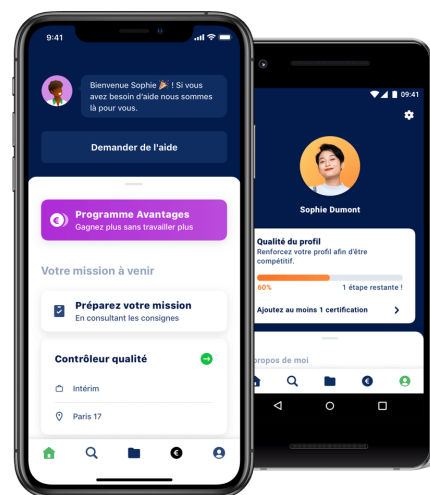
9:41

Bienvenue Sophie 🎉 ! Si vous avez besoin d'aide nous sommes là pour vous.

Demander de l'aide

Programme Avantages
Gagnez plus sans travailler plus

Votre mission à venir

Préparez votre mission
En consultant les consignes

Contrôleur qualité

Intérim

Paris 17

09:41

Sophie Dumont

Qualité du profil
Renforcez votre profil afin d'être compétitif.

60%
1 étape restante !

Ajoutez au moins 1 certification

propos de moi